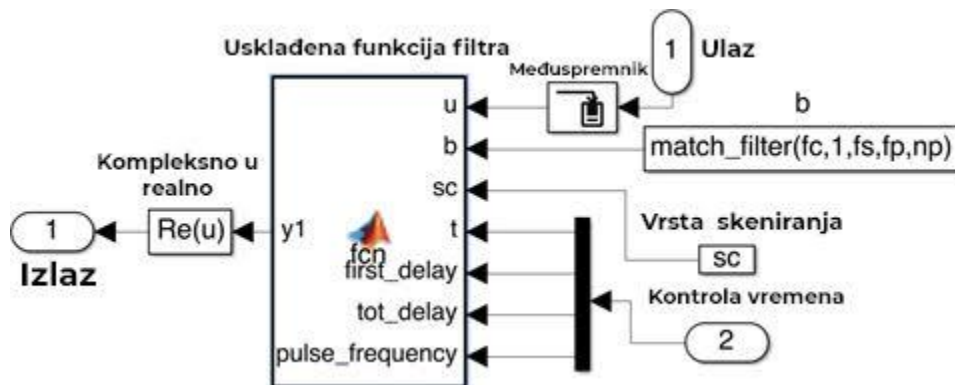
Usklađena funkcija filtra

1 Ulaz

Međuspremnik

u

b

b

match_filter(fc,1,fs,fp,np)

sc

Kompleksno u realno

1

Re(u)

y1

fcn

t

Vrsta skeniranja

first_delay

sc

Izlaz

Kontrola vremena

tot_delay

2

pulse_frequency